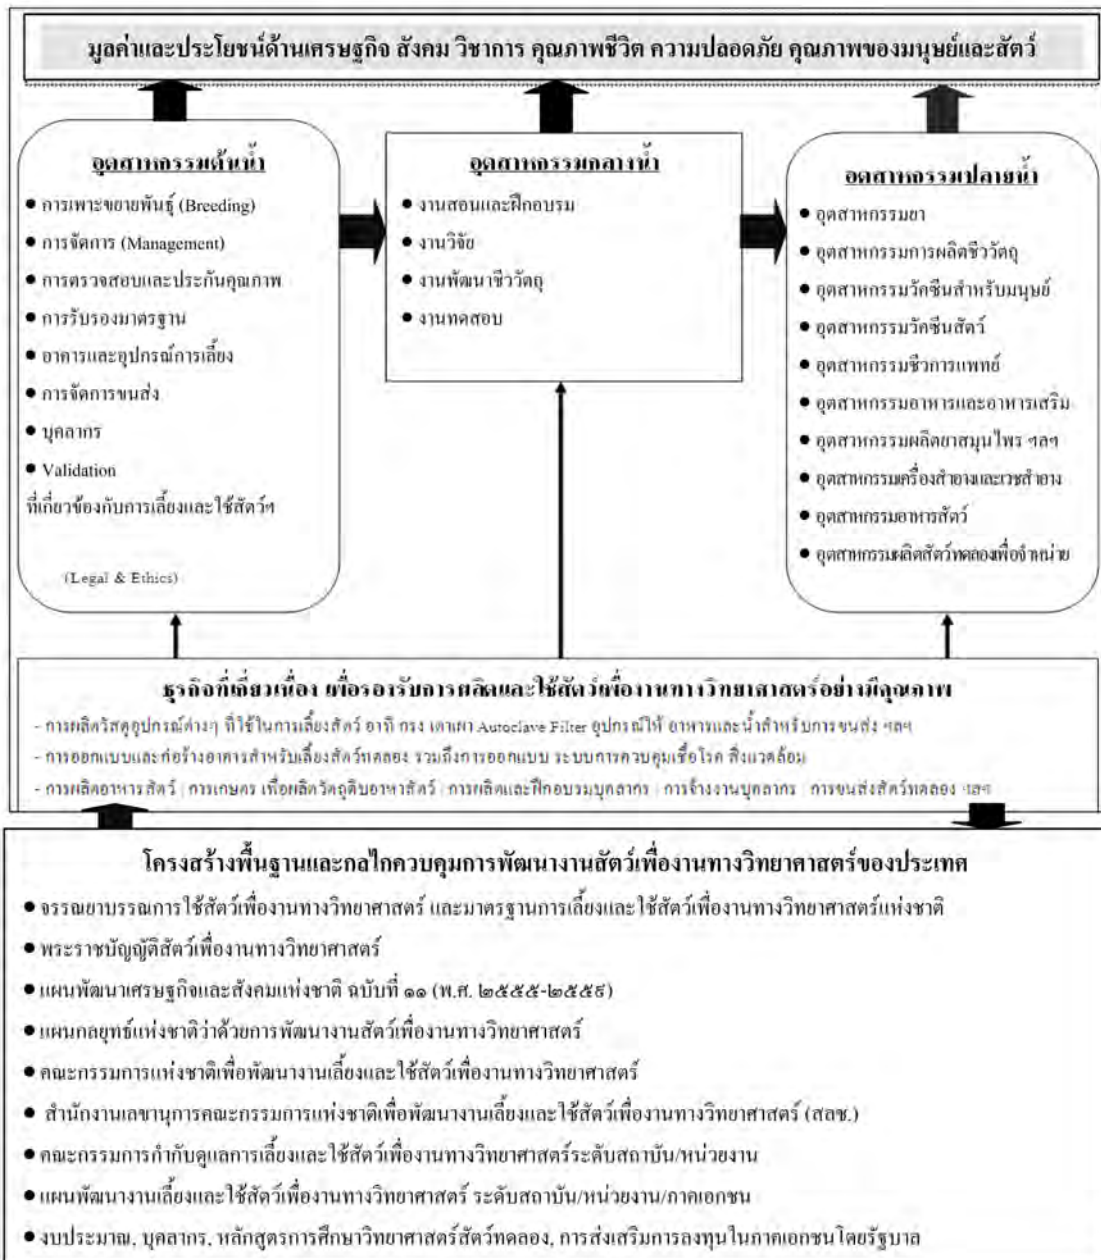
มูลค่าและประโยชน์ด้านเศรษฐกิจ สังคม วิชาการ คุณภาพชีวิต ความปลอดภัย คุณภาพของมนุษย์และสัตว์

อุตสาหกรรมต้นน้ำ
• การเพาะขยายพันธุ์ (Breeding)
• การจัดการ (Management)
• การตรวจสอบและประกันคุณภาพ
• การรับรองมาตรฐาน
• อาคารและอุปกรณ์การเลี้ยง
• การจัดการขนส่ง
• บุคลากร
• Validation
ที่เกี่ยวข้องกับการเลี้ยงและใช้สัตว์ฯ

(Legal & Ethics)

อุตสาหกรรมกลางน้ำ
• งานสอนและฝึกอบรม
• งานวิจัย
• งานพัฒนาชีววัตถุ
• งานทดสอบ

อุตสาหกรรมปลายน้ำ
• อุตสาหกรรมยา
• อุตสาหกรรมการผลิตชีววัตถุ
• อุตสาหกรรมวัคซีนสำหรับมนุษย์
• อุตสาหกรรมวัคซีนสัตว์
• อุตสาหกรรมชีวการแพทย์
• อุตสาหกรรมอาหารและอาหารเสริม
• อุตสาหกรรมผลิตยาสมุนไพร ฯลฯ
• อุตสาหกรรมเครื่องสำอางและเวชสำอาง
• อุตสาหกรรมอาหารสัตว์
• อุตสาหกรรมผลิตสัตว์ทดลองเพื่อจำหน่าย

ธุรกิจที่เกี่ยวเนื่อง เพื่อรองรับการผลิตและใช้สัตว์เพื่องานทางวิทยาศาสตร์อย่างมีคุณภาพ
- การผลิตวัสดุอุปกรณ์ต่างๆ ที่ใช้ในการเลี้ยงสัตว์ อาทิ กรง เตาเผา Autoclave Filter อุปกรณ์ให้ อาหารและน้ำสำหรับการขนส่ง ฯลฯ
- การออกแบบและก่อสร้างอาคารสำหรับเลี้ยงสัตว์ทดลอง รวมถึงการออกแบบ ระบบการควบคุมเชื้อโรค สิ่งแวดล้อม
- การผลิตอาหารสัตว์ | การเกษตร เพื่อผลิตวัตถุดิบอาหารสัตว์ | การผลิตและฝึกอบรมบุคลากร | การจ้างงานบุคลากร | การขนส่งสัตว์ทดลอง ฯลฯ

โครงสร้างพื้นฐานและกลไกควบคุมการพัฒนางานสัตว์เพื่องานทางวิทยาศาสตร์ของประเทศ
• จรรยาบรรณการใช้สัตว์เพื่องานทางวิทยาศาสตร์ และมาตรฐานการเลี้ยงและใช้สัตว์เพื่องานทางวิทยาศาสตร์แห่งชาติ
• พระราชบัญญัติสัตว์เพื่องานทางวิทยาศาสตร์
• แผนพัฒนาเศรษฐกิจและสังคมแห่งชาติ ฉบับที่ ๑๑ (พ.ศ. ๒๕๕๕-๒๕๕๙)
• แผนกลยุทธ์แห่งชาติว่าด้วยการพัฒนางานสัตว์เพื่องานทางวิทยาศาสตร์
• คณะกรรมการแห่งชาติเพื่อพัฒนางานเลี้ยงและใช้สัตว์เพื่องานทางวิทยาศาสตร์
• สำนักงานเลขานุการคณะกรรมการแห่งชาติเพื่อพัฒนางานเลี้ยงและใช้สัตว์เพื่องานทางวิทยาศาสตร์ (สลช.)
• คณะกรรมการกำกับดูแลการเลี้ยงและใช้สัตว์เพื่องานทางวิทยาศาสตร์ระดับสถาบัน/หน่วยงาน
• แผนพัฒนางานเลี้ยงและใช้สัตว์เพื่องานทางวิทยาศาสตร์ ระดับสถาบัน/หน่วยงาน/ภาคเอกชน
• งบประมาณ, บุคลากร, หลักสูตรการศึกษาวิทยาศาสตร์สัตว์ทดลอง, การส่งเสริมการลงทุนในภาคเอกชนโดยรัฐบาล